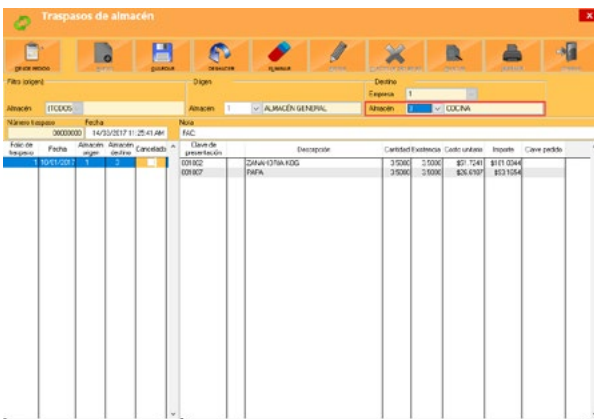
Traspasos de almacén

Filtro (origen)
Almacén [TODOS]

Origen
Almacén 1 ALMACÉN GENERAL

Destino
Empresa 1
Almacén 2 COCINA

Número traspaso 00000000
Fecha 14/03/2017 11:25:41 AM
Nota
FAC

| Folio de traspaso | Fecha | Almacén origen | Almacén destino | Cancelado |
|---|---|---|---|---|
| 1 | 10/01/2017 | 1 | 2 | |

| Clave de presentación | Descripción | Cantidad | Existencia | Costo unitario | Importe | Clave pedido |
|---|---|---|---|---|---|---|
| 001002 | ZANAHORIA KDG | 3.5000 | 3.5000 | $51.7241 | $181.0344 | |
| 001007 | PAPA | 3.5000 | 3.5000 | $26.6107 | $93.1034 | |